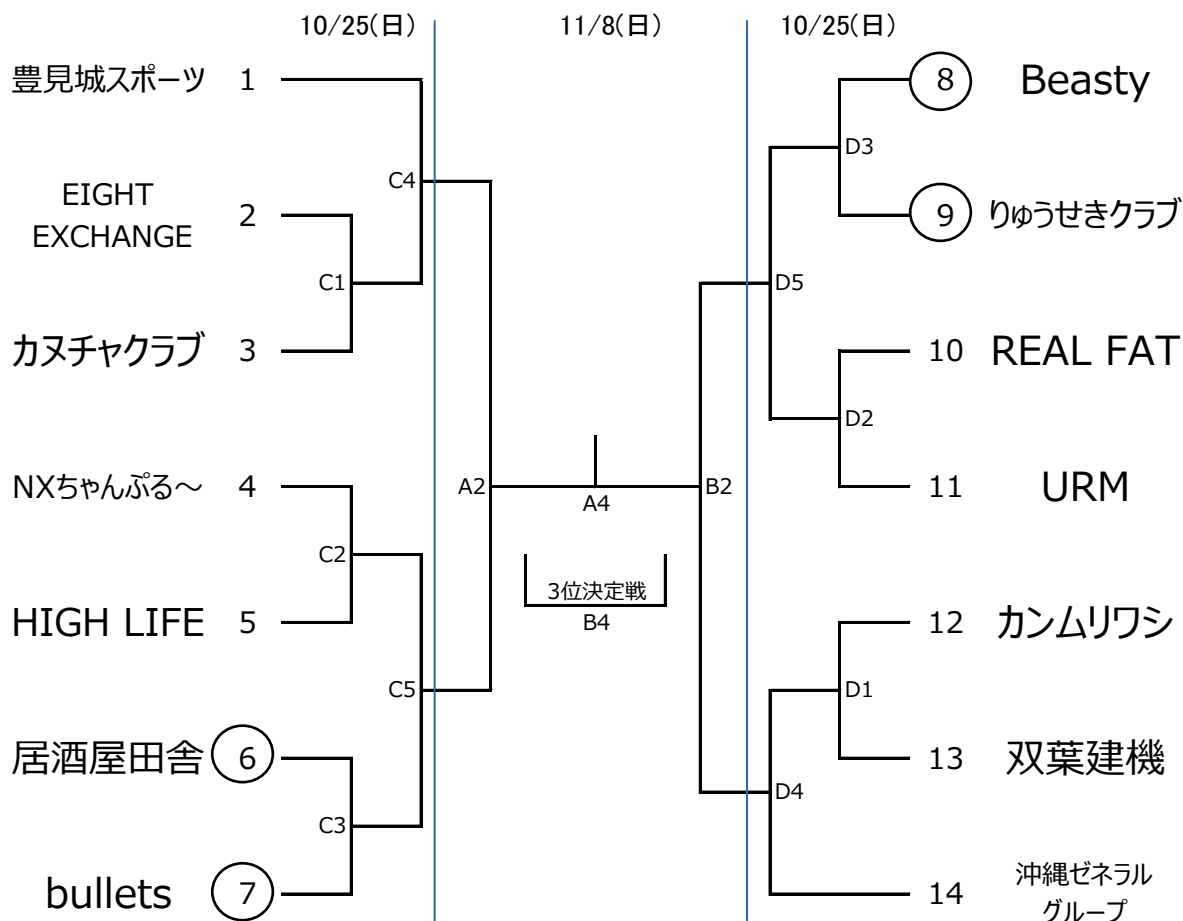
10/25(日)
11/8(日)
10/25(日)

豊見城スポーツ 1
EIGHT EXCHANGE 2
C1
C4
カヌチャクラブ 3
NXちゃんぷる～ 4
C2
HIGH LIFE 5
C5
居酒屋田舎 6
C3
bullets 7

A2
A4
3位決定戦
B4
B2

8 Beasty
D3
9 りゅうせきクラブ
D5
10 REAL FAT
D2
11 URM
12 カンムリワシ
D1
13 双葉建機
D4
14 沖縄ゼネラルグループ